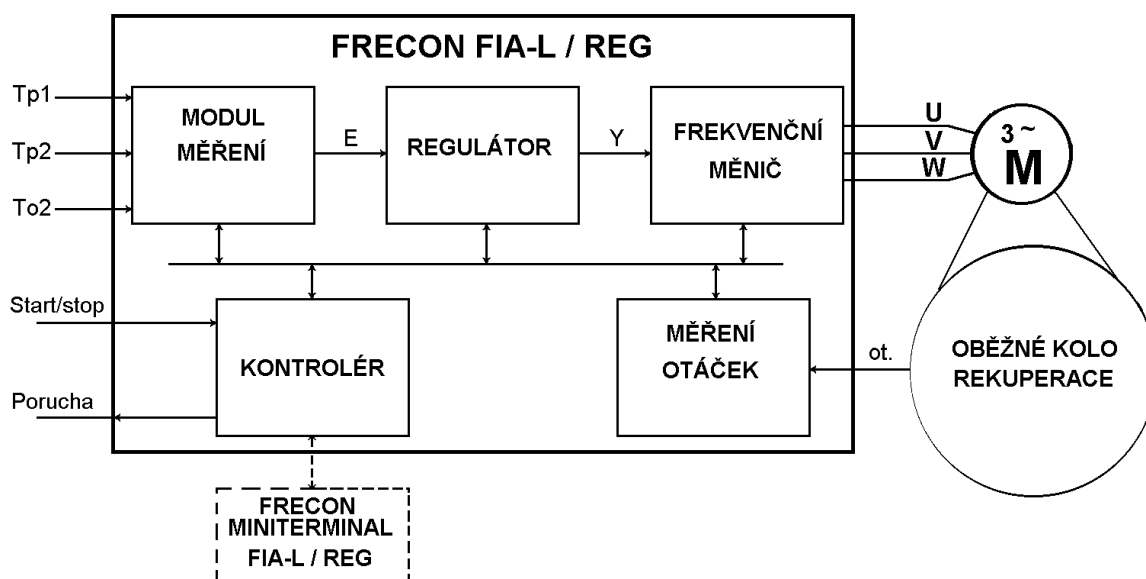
FRECON FIA-L / REG

Tp1

Tp2

To2

MODUL MĚŘENÍ

E

REGULÁTOR

Y

FREKVENČNÍ MĚNIČ

U

V

W

3 ~

M

Start/stop

KONTROLÉR

MĚŘENÍ OTÁČEK

ot.

OBĚŽNÉ KOLO REKUPERACE

Porucha

FRECON MINITERMINAL FIA-L / REG